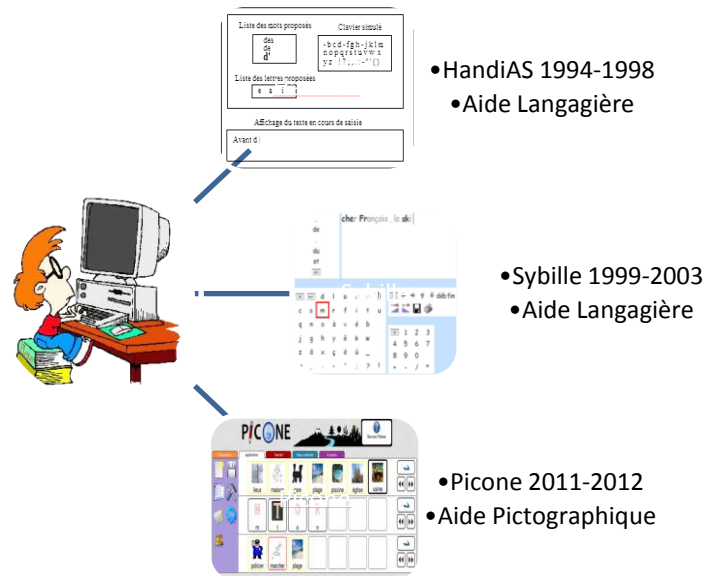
Liste des mots proposés

des
de
d'

Clavier simulé

-bcd-fgh-jklm
nopqrstuvwx
yz !?.,;:-"'()

Liste des lettres proposées

e a i

Affichage du texte en cours de saisie

Avant d

•HandiAS 1994-1998
•Aide Langagière

cher François , le ski

de
du
et

c o m r f i u
q n d v é t h
j g h y è k w
z ö ç ë ü _
1 2 3
4 5 6 7
8 9 0

•Sybille 1999-2003
•Aide Langagière

PICONE

lieux maison mer plage piscine église ville

policier marcher plage

•Picone 2011-2012
•Aide Pictographique